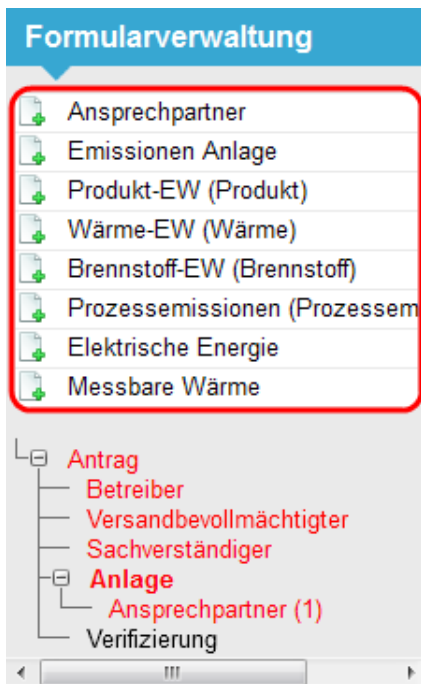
Formularverwaltung

Ansprechpartner
Emissionen Anlage
Produkt-EW (Produkt)
Wärme-EW (Wärme)
Brennstoff-EW (Brennstoff)
Prozessemissionen (Prozessem
Elektrische Energie
Messbare Wärme

Antrag
Betreiber
Versandbevollmächtigter
Sachverständiger
Anlage
Ansprechpartner (1)
Verifizierung